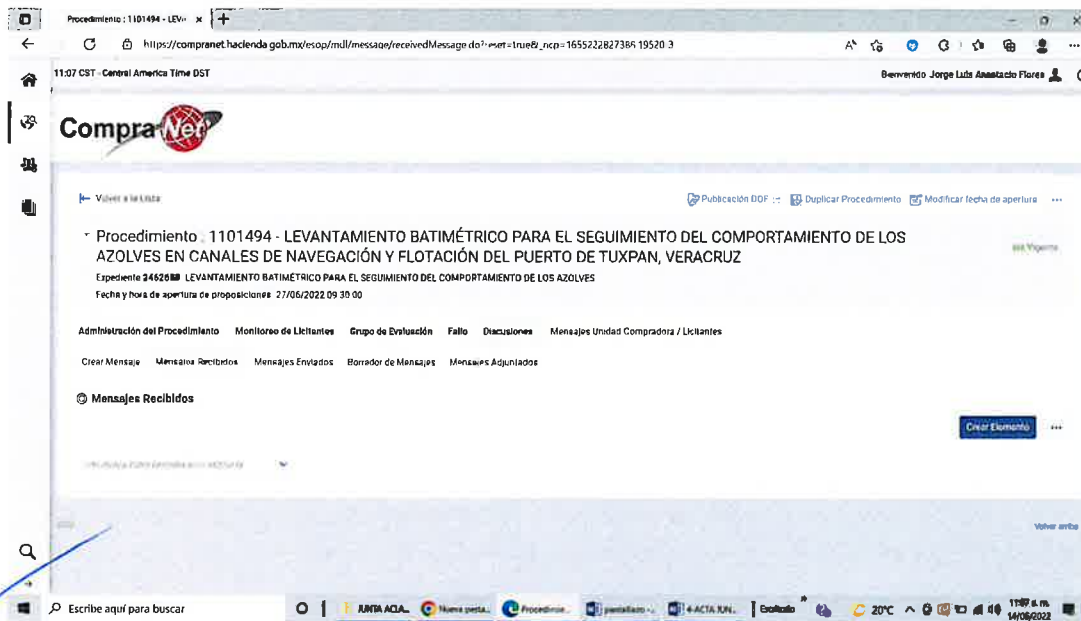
Procedimiento : 1101494 - LEV ×

https://compranet.hacienda.gob.mx/esop/mdl/message/receivedMessage.do?reset=true&_ncp=1655222827386.19520-3

11:07 CST - Central America Time DST

Bienvenido Jorge Luis Anastacio Flores

CompraNet

Volver a la Lista

Publicación DOF | Duplicar Procedimiento | Modificar fecha de apertura

Procedimiento : 1101494 - LEVANTAMIENTO BATIMÉTRICO PARA EL SEGUIMIENTO DEL COMPORTAMIENTO DE LOS AZOLVES EN CANALES DE NAVEGACIÓN Y FLOTACIÓN DEL PUERTO DE TUXPAN, VERACRUZ

Vigente

Expediente 2462688 LEVANTAMIENTO BATIMÉTRICO PARA EL SEGUIMIENTO DEL COMPORTAMIENTO DE LOS AZOLVES

Fecha y hora de apertura de proposiciones 27/06/2022 09:30:00

Administración del Procedimiento | Monitoreo de Licitantes | Grupo de Evaluación | Fallo | Discusiones | Mensajes Unidad Compradora / Licitantes

Crear Mensaje | Mensajes Recibidos | Mensajes Enviados | Borrador de Mensajes | Mensajes Adjuntados

Mensajes Recibidos

Crear Elemento

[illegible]

Volver arriba

Escribe aquí para buscar

JUNTA ACLA... | Nueva pesta... | Procedimie... | pantallazo -... | 4-ACTA JUN... | Grabado | 20°C | 11:07 a. m. 14/06/2022